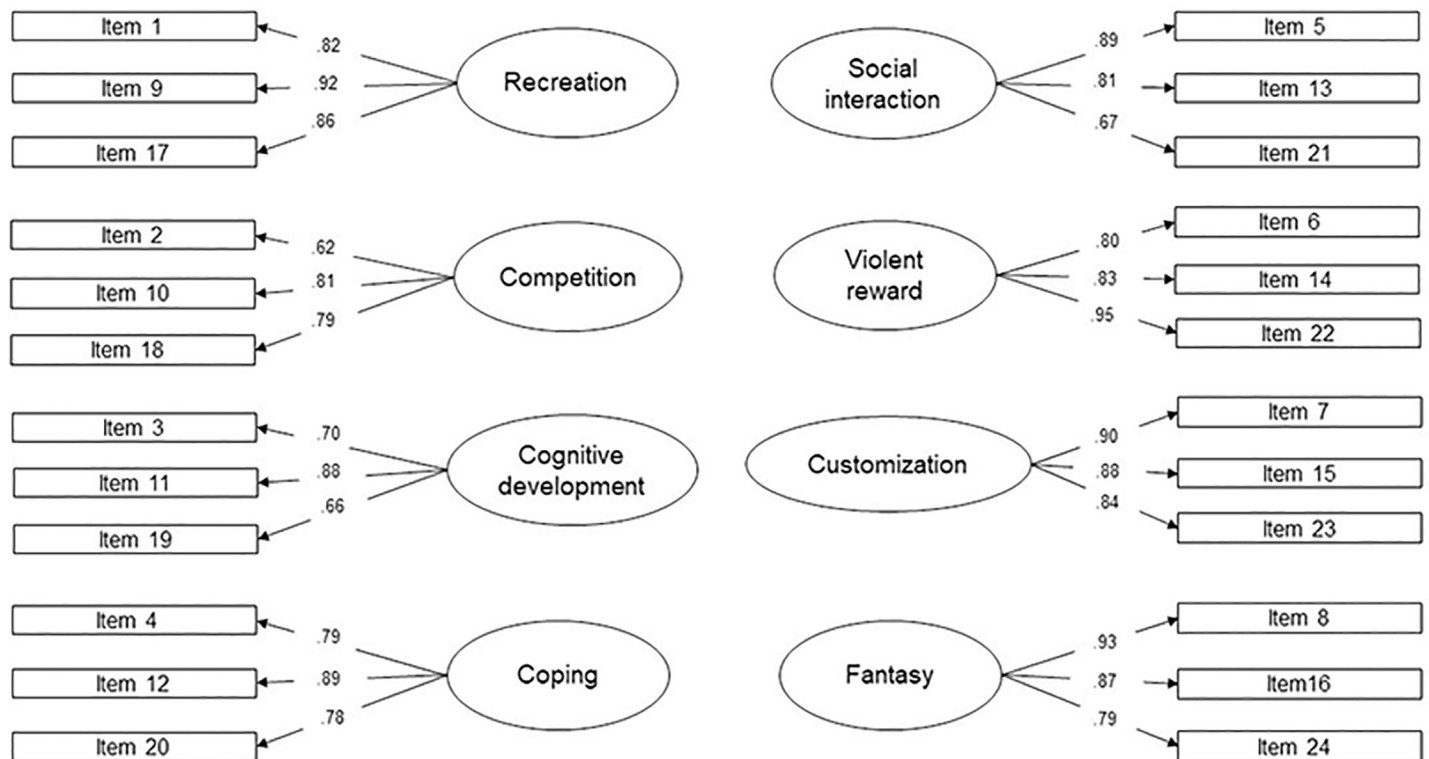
Item 1
.82
Item 9
.92
Recreation
.86
Item 17

Social interaction
.89
Item 5
.81
Item 13
.67
Item 21

Item 2
.62
Item 10
.81
Competition
.79
Item 18

Violent reward
.80
Item 6
.83
Item 14
.95
Item 22

Item 3
.70
Item 11
.88
Cognitive development
.66
Item 19

Customization
.90
Item 7
.88
Item 15
.84
Item 23

Item 4
.79
Item 12
.89
Coping
.78
Item 20

Fantasy
.93
Item 8
.87
Item16
.79
Item 24